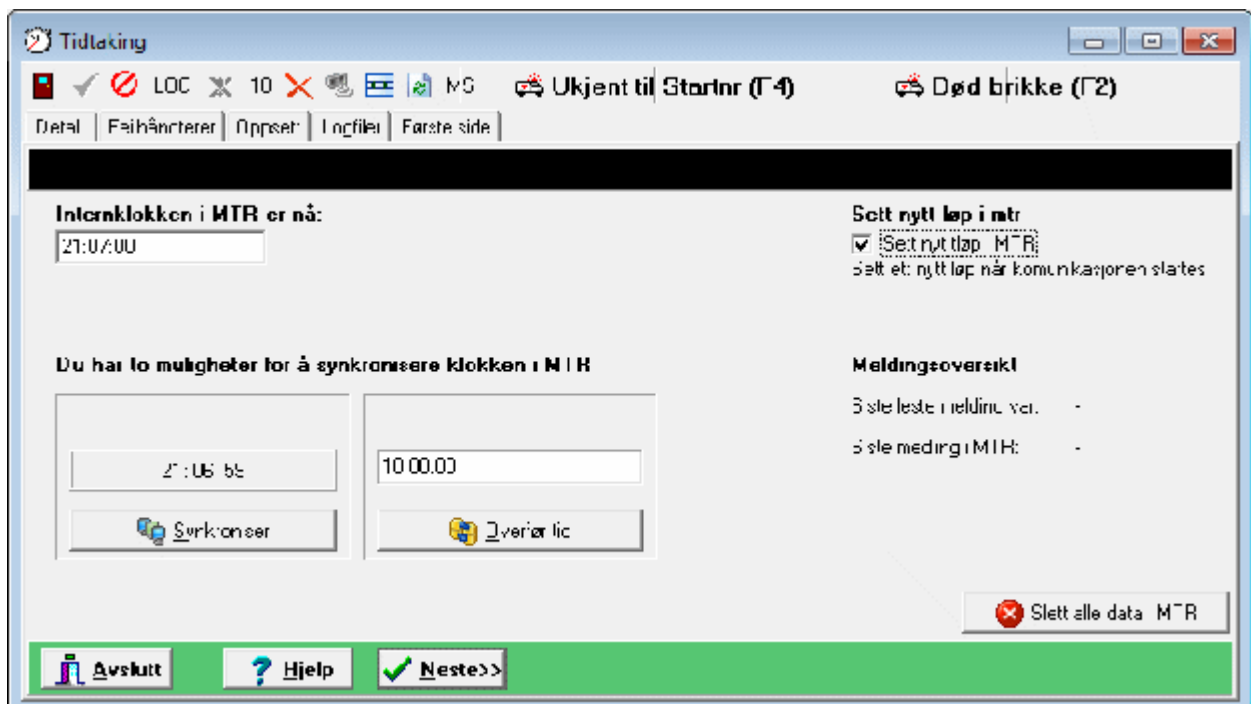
Tidtaking

LOC 10 MS Ukjent til Startnr (F4) Død brikke (F2)

Detal | Feilhåndterer | Oppsett | Logfiler | Første side

Internklokken i MTR er nå:
21:07:00

Sett nytt løp i mtr
Sett nytt løp MTR
Sett et nytt løp når komunikasjonen startes

Du har to muligheter for å synkronisere klokken i MTR

21:06:55
Synkroniser

10:00:00
Overfør tid

Meldingsoversikt
Siste leste melding var: -
Siste melding i MTR: -

Slett alle data MTR

Avslutt
Hjelp
Neste>>